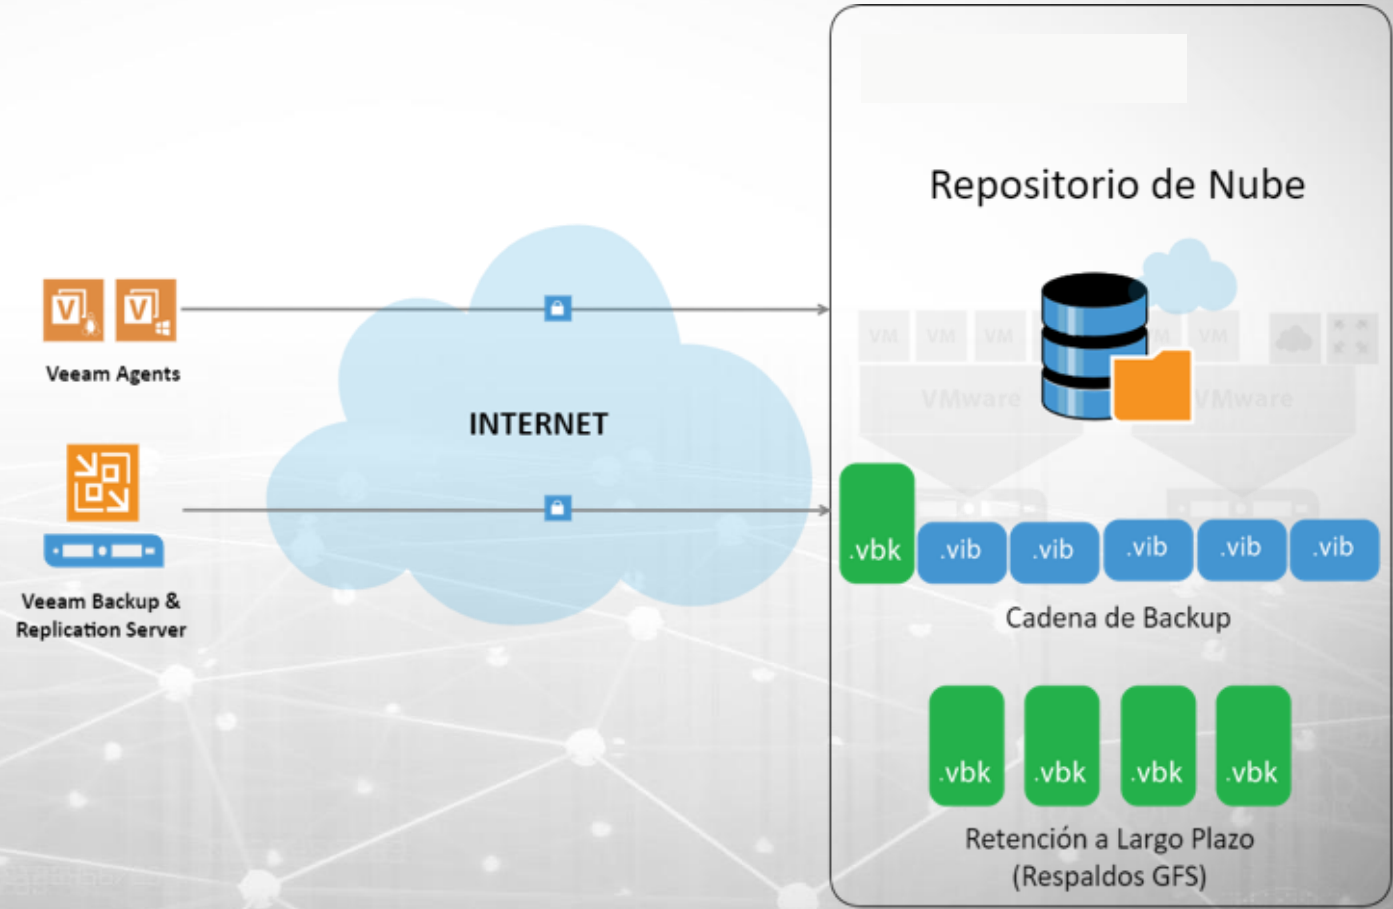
Veeam Agents

Veeam Backup & Replication Server

INTERNET

Repositorio de Nube

VM VM VM VM VM

VMware VMware

.vbk .vib .vib .vib .vib .vib

Cadena de Backup

.vbk .vbk .vbk .vbk

Retención a Largo Plazo (Respaldos GFS)